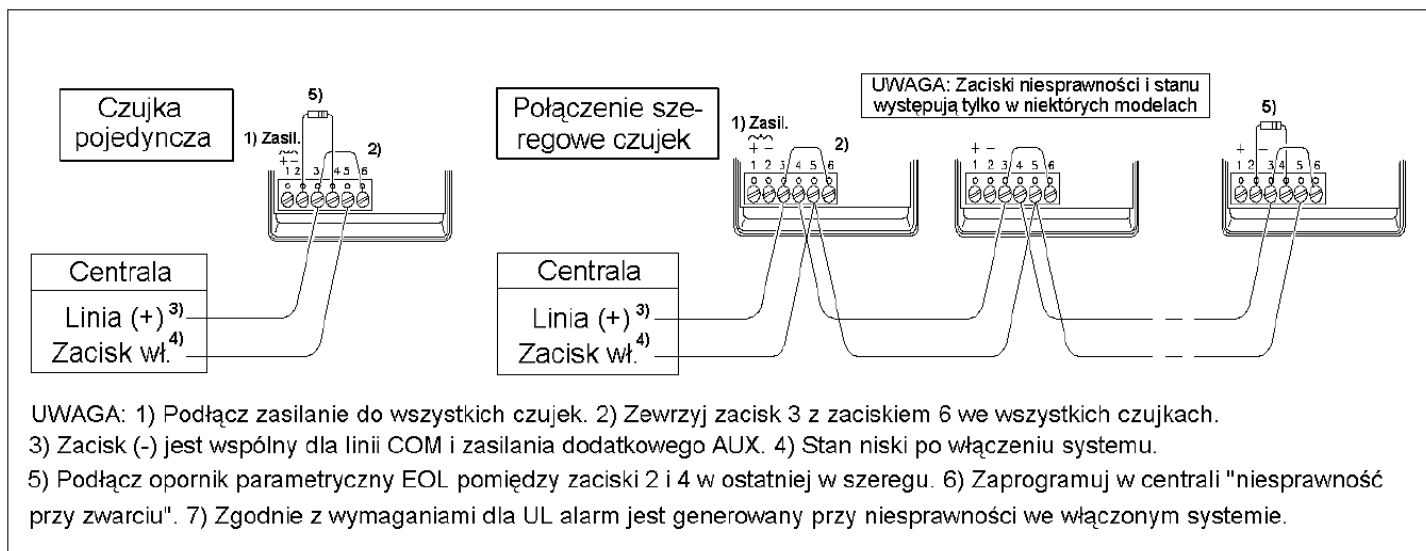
Czujka pojedyncza

5)

1) Zasil.
~
+ −
1 2 3 4 5 6

2)

Centrala
Linia (+)$^{3)}$
Zacisk wł.$^{4)}$

Połączenie szeregowe czujek

UWAGA: Zaciski niesprawności i stanu występują tylko w niektórych modelach

1) Zasil.
~
+ −
1 2 3 4 5 6

2)

+ −
1 2 3 4 5 6

5)

+ −
1 2 3 4 5 6

Centrala
Linia (+)$^{3)}$
Zacisk wł.$^{4)}$

UWAGA: 1) Podłącz zasilanie do wszystkich czujek. 2) Zewrzyj zacisk 3 z zaciskiem 6 we wszystkich czujkach. 3) Zacisk (-) jest wspólny dla linii COM i zasilania dodatkowego AUX. 4) Stan niski po włączeniu systemu. 5) Podłącz opornik parametryczny EOL pomiędzy zaciski 2 i 4 w ostatniej w szeregu. 6) Zaprogramuj w centrali "niesprawność przy zwarciu". 7) Zgodnie z wymaganiami dla UL alarm jest generowany przy niesprawności we włączonym systemie.